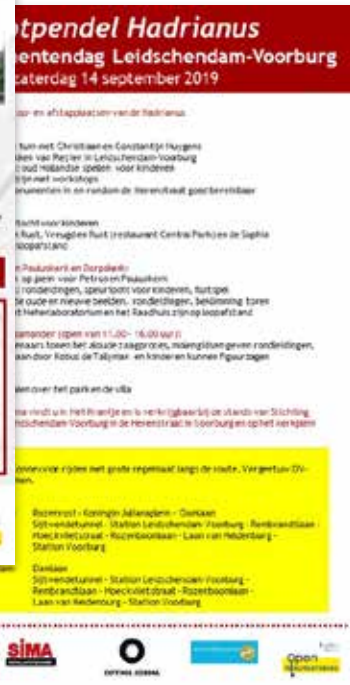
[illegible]tpendel Hadrianus
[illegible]entendag Leidschendam-Voorburg
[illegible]aterdag 14 september 2019

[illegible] en afstapplaatsen van de Hadrianus

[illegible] tuin met Christiaan en Constantijn Huygens
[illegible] van Pe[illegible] in Leidschendam-Voorburg
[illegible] oud Hollandse spellen voor kinderen
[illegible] met workshops
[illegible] in en rondom de Herenstraat goed bereikbaar

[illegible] voor kinderen
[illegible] Ruat, Vreugden Rust restaurant Central Park en de Sophia
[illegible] standplaats

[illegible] Pauluskerk en Dorpskerk
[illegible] voor Petrus en Pauluskerk
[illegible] rondleidingen, speurtocht voor kinderen, fluitspel
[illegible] oude en nieuwe beelden, rondleidingen, beklimming toren
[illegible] het Raadhuis zijn op loopafstand

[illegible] (open van 11.00 - 16.00 uur)
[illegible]

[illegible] over het park en de villa

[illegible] vindt u in het Infoanker in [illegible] van Stichting
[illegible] Leidschendam-Voorburg in de Herenstraat in Voorburg en op het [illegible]

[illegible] rijden met grote regelmaat langs de route. Vergeet uw OV-
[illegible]

Rozenrust - Koningin Julianaplein - Damlaan
Sijtwendetunnel - Station Leidschendam-Voorburg - Rembrandtlaan
- Hoeckveldtstraat - Rozenboomlaan - Laan van Heldenburg -
Station Voorburg

Damlaan
Sijtwendetunnel - Station Leidschendam-Voorburg -
Rembrandtlaan - Hoeckveldtstraat - Rozenboomlaan -
Laan van Heldenburg - Station Voorburg

SIMA
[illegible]
Open Monumentendag